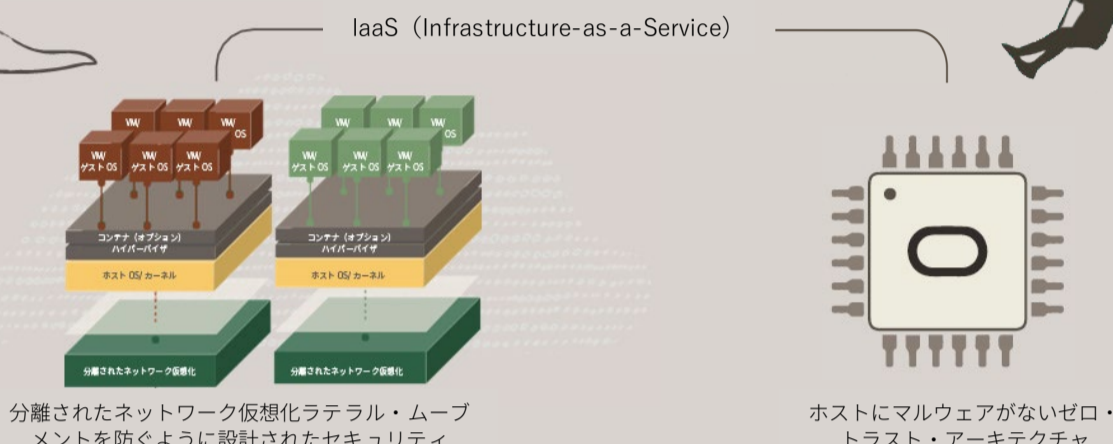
IaaS（Infrastructure-as-a-Service）

VM/

VM/

VM/ OS

VM/ ゲスト OS

VM/ ゲスト OS

VM/ ゲスト OS

コンテナ（オプション）
ハイパーバイザ

ホスト OS/ カーネル

分離されたネットワーク仮想化

VM/

VM/

VM/ OS

VM/ ゲスト OS

VM/ ゲスト OS

VM/ ゲスト OS

コンテナ（オプション）
ハイパーバイザ

ホスト OS/ カーネル

分離されたネットワーク仮想化

分離されたネットワーク仮想化ラテラル・ムーブメントを防ぐように設計されたセキュリティ

ホストにマルウェアがないゼロ・トラスト・アーキテクチャ